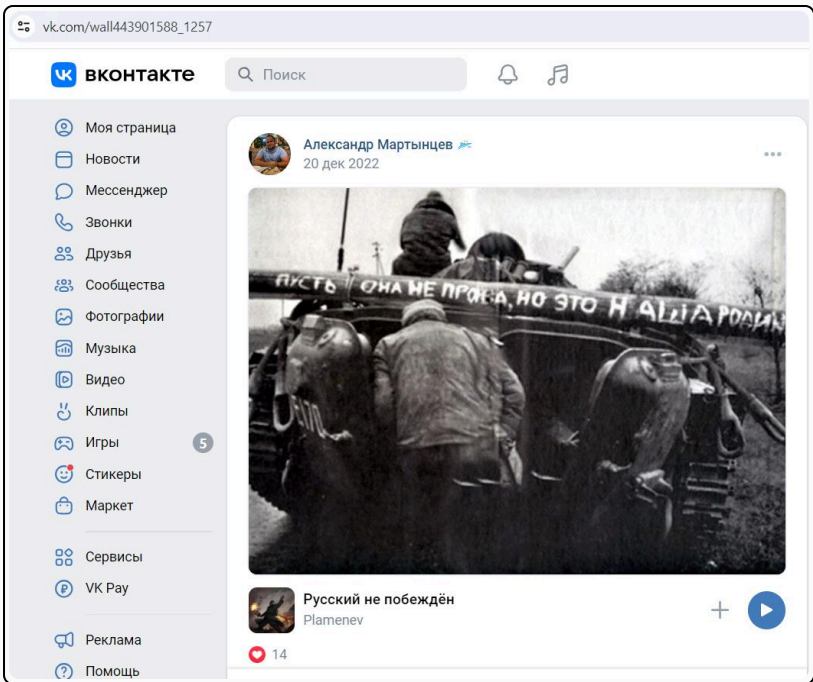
vk.com/wall443901588_1257

вконтакте

Поиск

Моя страница
Новости
Мессенджер
Звонки
Друзья
Сообщества
Фотографии
Музыка
Видео
Клипы
Игры 5
Стикеры
Маркет

Сервисы
VK Pay

Реклама
Помощь

Александр Мартынцев
20 дек 2022

ПУСТЬ ОНА НЕ ПРАВА, НО ЭТО НАША РОДИНА

Русский не побеждён
Plamenev

14